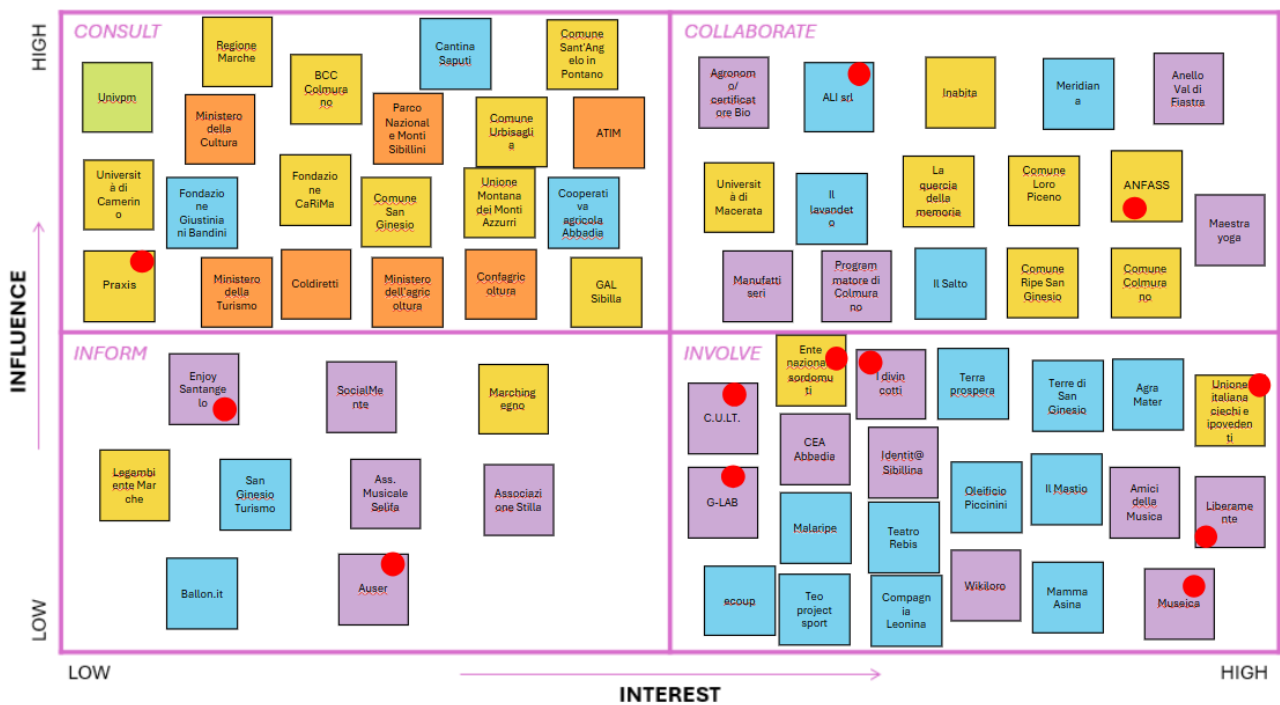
HIGH

INFLUENCE

LOW

CONSULT

Regione Marche

Cantina Saputi

Comune Sant'Angelo in Pontano

Univpm

BCC Colmurano

Ministero della Cultura

Parco Nazionale Monti Sibillini

Comune Urbisaglia

ATIM

Università di Camerino

Fondazione Giustiniani Bandini

Fondazione CaRiMa

Comune San Ginesio

Unione Montana dei Monti Azzurri

Cooperativa agricola Abbadia

Praxis

Ministero della Turismo

Coldiretti

Ministero dell'agricoltura

Confagricoltura

GAL Sibilla

COLLABORATE

Agronomo/certificatore Bio

ALI srl

Inabita

Meridiana

Anello Val di Fiastra

Università di Macerata

Il lavandeto

La quercia della memoria

Comune Loro Piceno

ANFASS

Maestra yoga

Manufatti seri

Programmatore di Colmurano

Il Salto

Comune Ripe San Ginesio

Comune Colmurano

INFORM

Enjoy Santangelo

SocialMente

Marchingegno

Legambiente Marche

San Ginesio Turismo

Ass. Musicale Selifa

Associazione Stilla

Ballon.it

Auser

INVOLVE

Ente nazionale sordomuti

I divin cotti

Terra prospera

Terre di San Ginesio

Agra Mater

Unione italiana ciechi e ipovedenti

C.U.L.T.

CEA Abbadia

Identit@ Sibillina

G-LAB

Oleificio Piccinini

Il Mastio

Amici della Musica

Liberamente

Malaripe

Teatro Rebis

ecoup

Teo project sport

Compagnia Leonina

Wikiloro

Mamma Asina

Musaica

LOW

INTEREST

HIGH